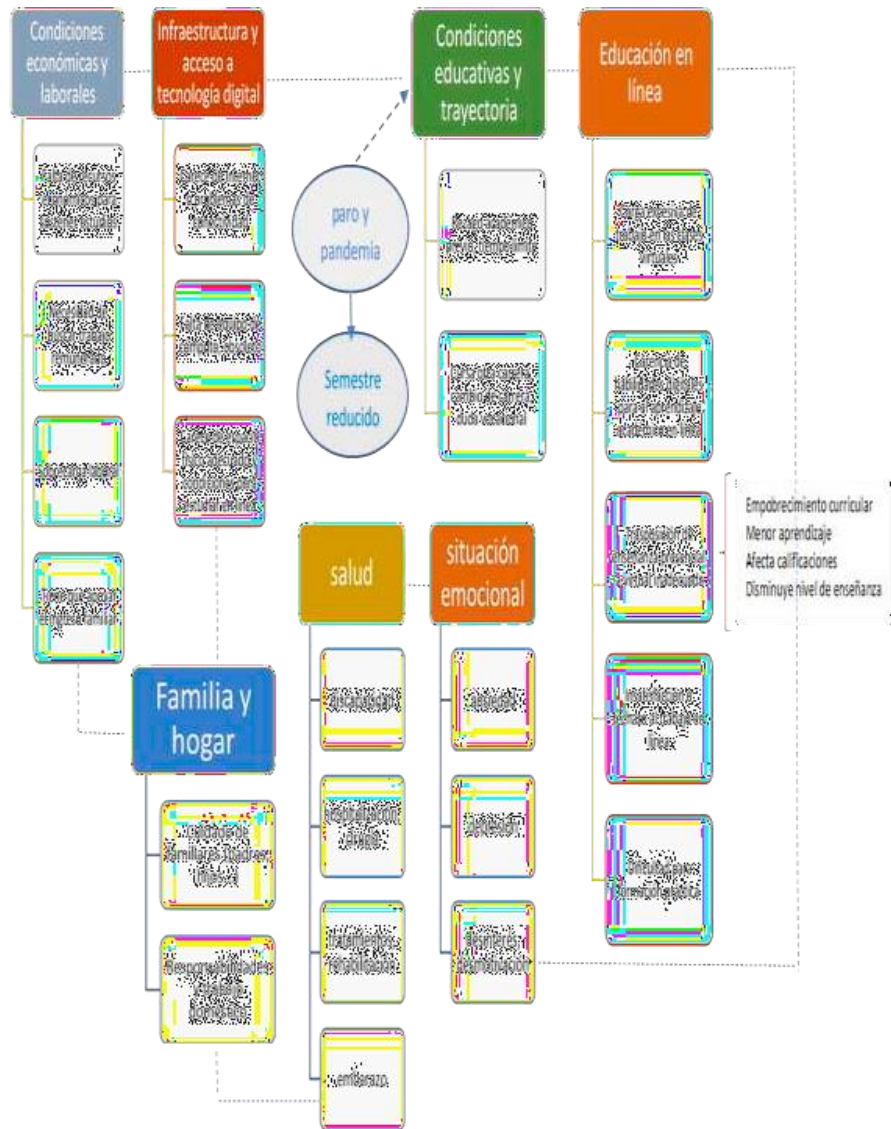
Condiciones económicas y laborales

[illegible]

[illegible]

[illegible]

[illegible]

Infraestructura y acceso a tecnología digital

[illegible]

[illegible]

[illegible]

paro y pandemia

Semestre reducido

Condiciones educativas y trayectoria

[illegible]

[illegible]

Educación en línea

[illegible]

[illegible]

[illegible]

Empobrecimiento curricular
Menor aprendizaje
Afecta calificaciones
Disminuye nivel de enseñanza

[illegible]

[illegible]

salud

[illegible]

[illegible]

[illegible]

embarazo

situación emocional

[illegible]

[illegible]

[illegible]

Familia y hogar

Cuidado de familiares ([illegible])

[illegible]